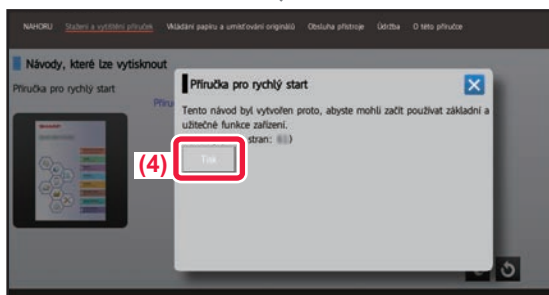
NAHORU Stažení a vytištění příruček Vkládání papíru a umísťování originálů Obsluha přístroje Údržba O této příručce

Návody, které lze vytisknout

Příručka pro rychlý start

Příru

Příručka pro rychlý start

Tento návod byl vytvořen proto, abyste mohli začít používat základní a užitečné funkce zařízení.

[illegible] stran: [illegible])

(4)

Tisk